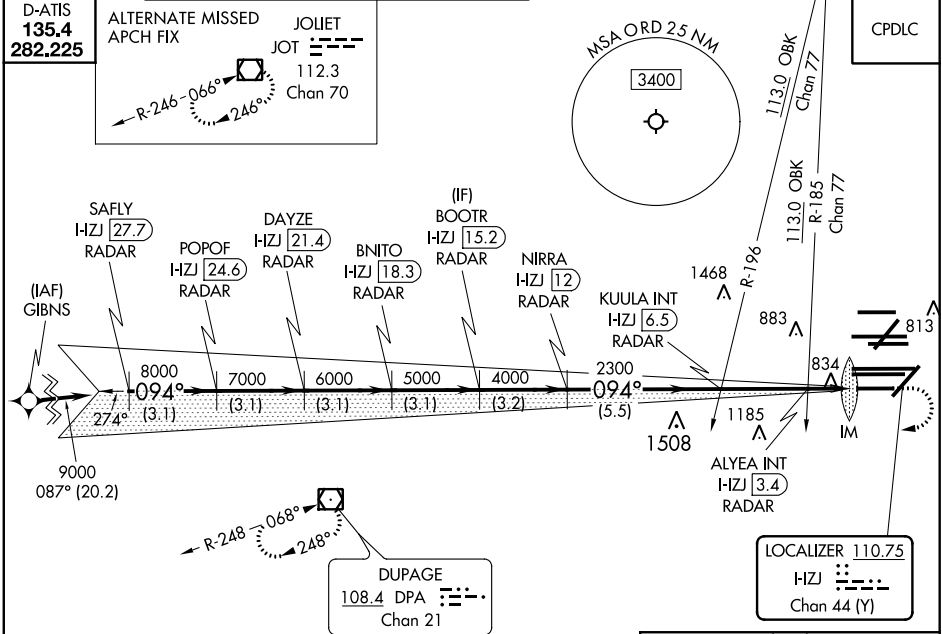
D-ATIS
135.4
282.225

ALTERNATE MISSED APCH FIX

JOLIET
JOT
112.3
Chan 70

R-246
066°
246°

CPDLC

MSA ORD 25 NM
3400

113.0 OBK
Chan 77

113.0 OBK
R-185
Chan 77

R-196

SAFLY
I-IZJ 27.7
RADAR

POPOF
I-IZJ 24.6
RADAR

DAYZE
I-IZJ 21.4
RADAR

BNITO
I-IZJ 18.3
RADAR

(IF)
BOOTR
I-IZJ 15.2
RADAR

NIRRA
I-IZJ 12
RADAR

1468

KUULA INT
I-IZJ 6.5
RADAR

883

813

(IAF)
GIBNS

8000
094°
(3.1)
274°

7000
(3.1)

6000
(3.1)

5000
(3.1)

4000
(3.2)

2300
094°
(5.5)

834

1185

IM

1508

9000
087° (20.2)

ALYEA INT
I-IZJ 3.4
RADAR

R-248
068°
248°

DUPAGE
108.4 DPA
Chan 21

LOCALIZER 110.75
I-IZJ
Chan 44 (Y)